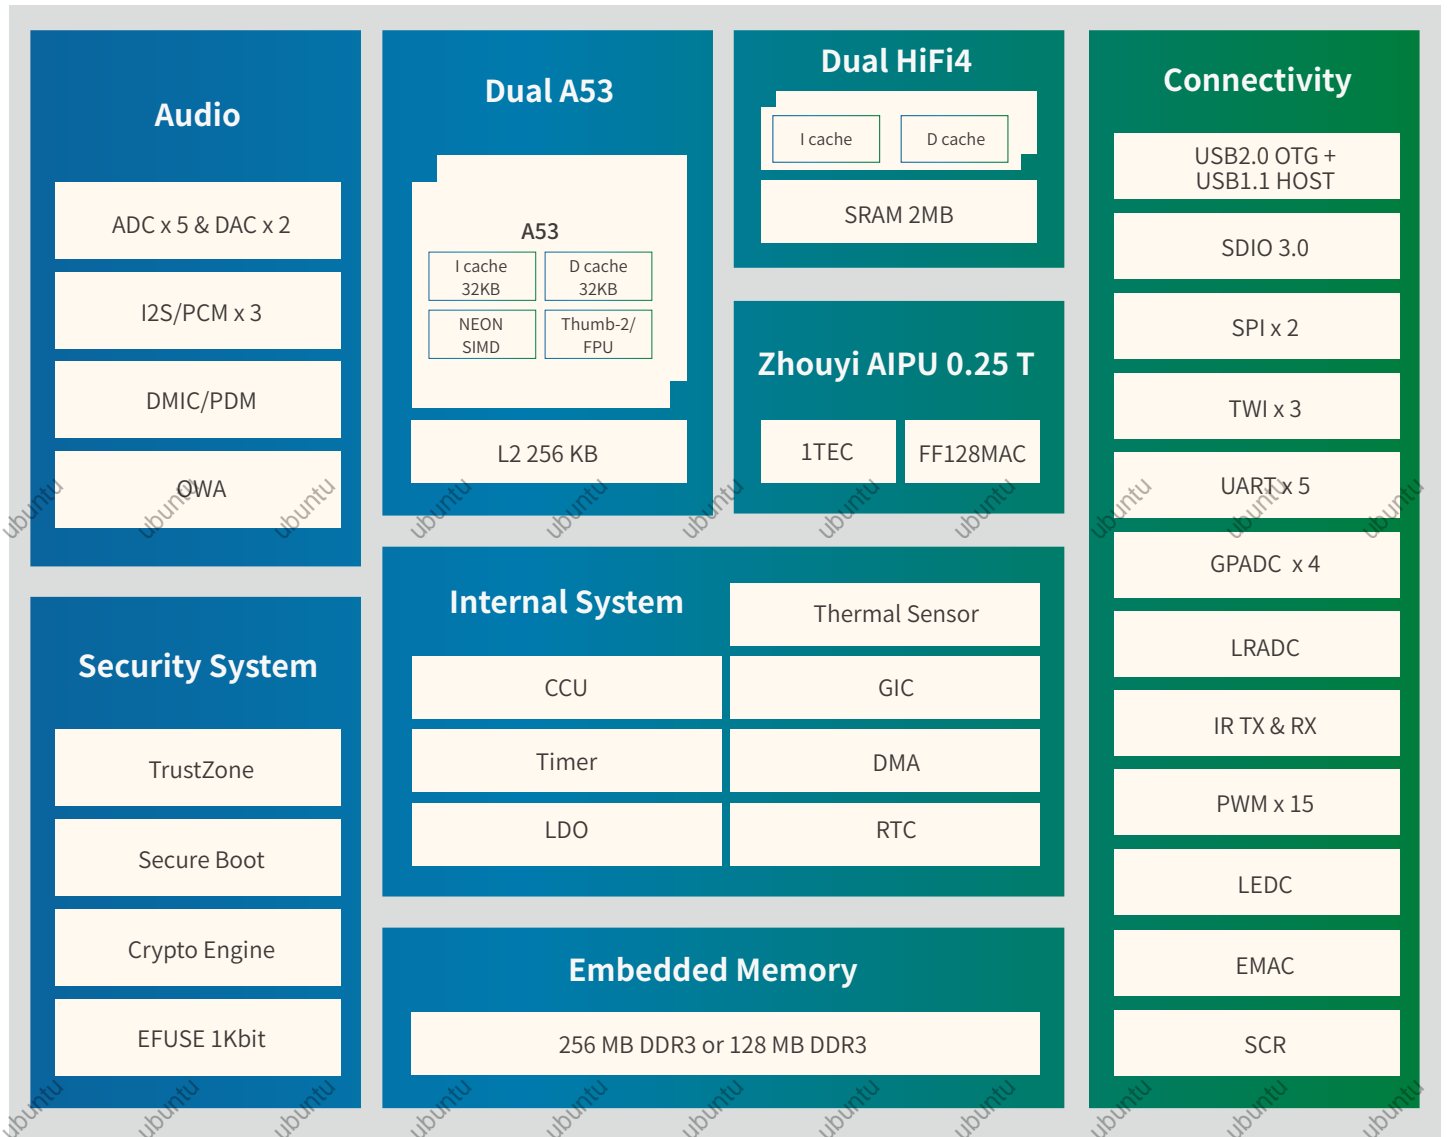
Audio

ADC x 5 & DAC x 2

I2S/PCM x 3

DMIC/PDM

OWA

Dual A53

A53

| I cache 32KB | D cache 32KB |
|---|---|
| NEON SIMD | Thumb-2/ FPU |

L2 256 KB

Dual HiFi4

I cache

D cache

SRAM 2MB

Zhouyi AIPU 0.25 T

1TEC

FF128MAC

Connectivity

USB2.0 OTG + USB1.1 HOST

SDIO 3.0

SPI x 2

TWI x 3

UART x 5

GPADC x 4

LRADC

IR TX & RX

PWM x 15

LEDC

EMAC

SCR

Security System

TrustZone

Secure Boot

Crypto Engine

EFUSE 1Kbit

Internal System

Thermal Sensor

| CCU | GIC |
|---|---|
| Timer | DMA |
| LDO | RTC |

Embedded Memory

256 MB DDR3 or 128 MB DDR3

ubuntu ubuntu ubuntu ubuntu ubuntu ubuntu ubuntu ubuntu ubuntu ubuntu ubuntu ubuntu

ubuntu ubuntu ubuntu ubuntu ubuntu ubuntu ubuntu ubuntu ubuntu ubuntu ubuntu